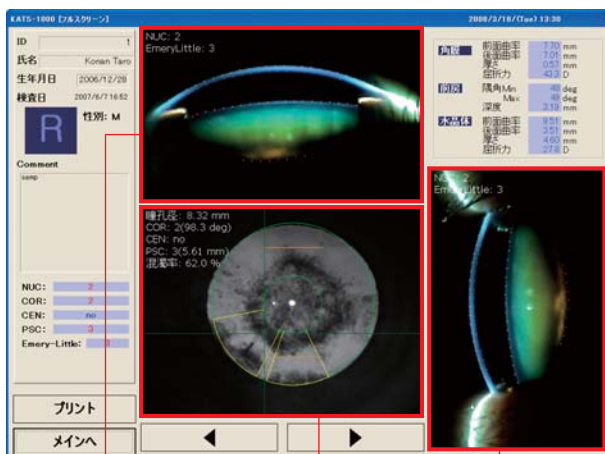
KATS-1000 [フルスクリーン]

2008/3/18(Tue) 13:30

ID 1

氏名 Konan Taro

生年月日 2006/12/28

検査日 2007/6/7 16:52

R

性別: M

Comment

samp

NUC: 2

COR: 2

CEN: no

PSC: 3

Emery-Little: 3

プリント

メインへ

NUC: 2
EmeryLittle: 3

瞳孔径: 8.32 mm
COR: 2(98.3 deg)
CEN: no
PSC: 3(5.61 mm)
混濁率: 62.0 %

角膜 前面曲率 7.70 mm
後面曲率 7.01 mm
厚さ 0.57 mm
屈折力 43.3 D

前房 隅角Min 48 deg
Max 48 deg
深度 3.19 mm

水晶体 前面曲率 9.51 mm
後面曲率 3.51 mm
厚さ 4.60 mm
屈折力 27.8 D

NUC: 2
EmeryLittle: 3